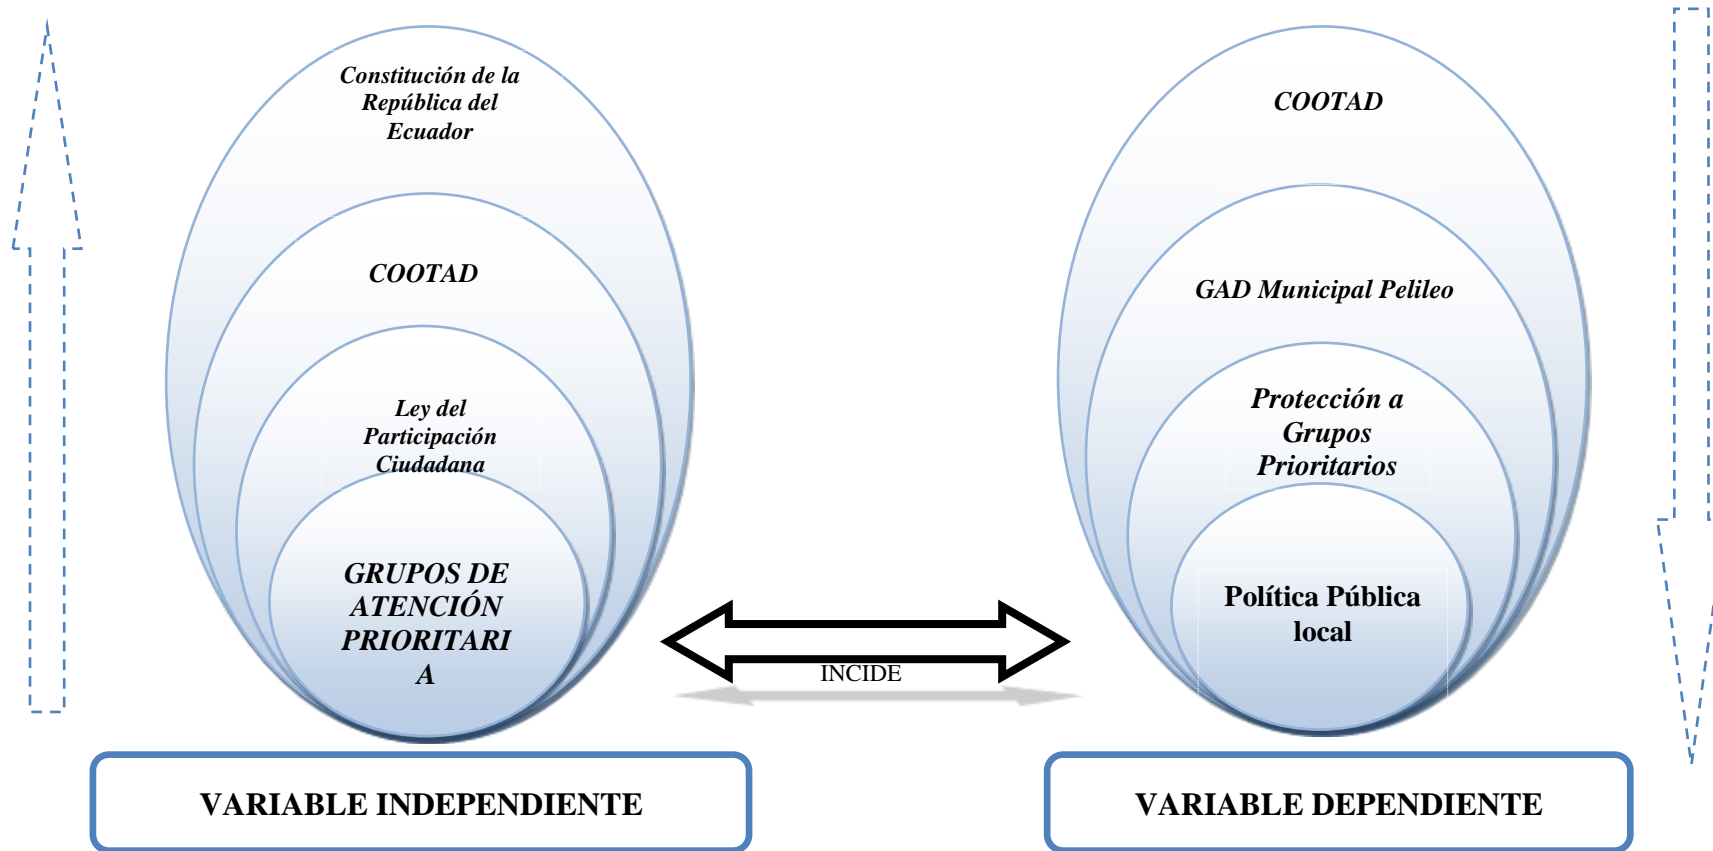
Constitución de la República del Ecuador

COOTAD

Ley del Participación Ciudadana

GRUPOS DE ATENCIÓN PRIORITARI A

COOTAD

GAD Municipal Pelileo

Protección a Grupos Prioritarios

Política Pública local

INCIDE

VARIABLE INDEPENDIENTE

VARIABLE DEPENDIENTE